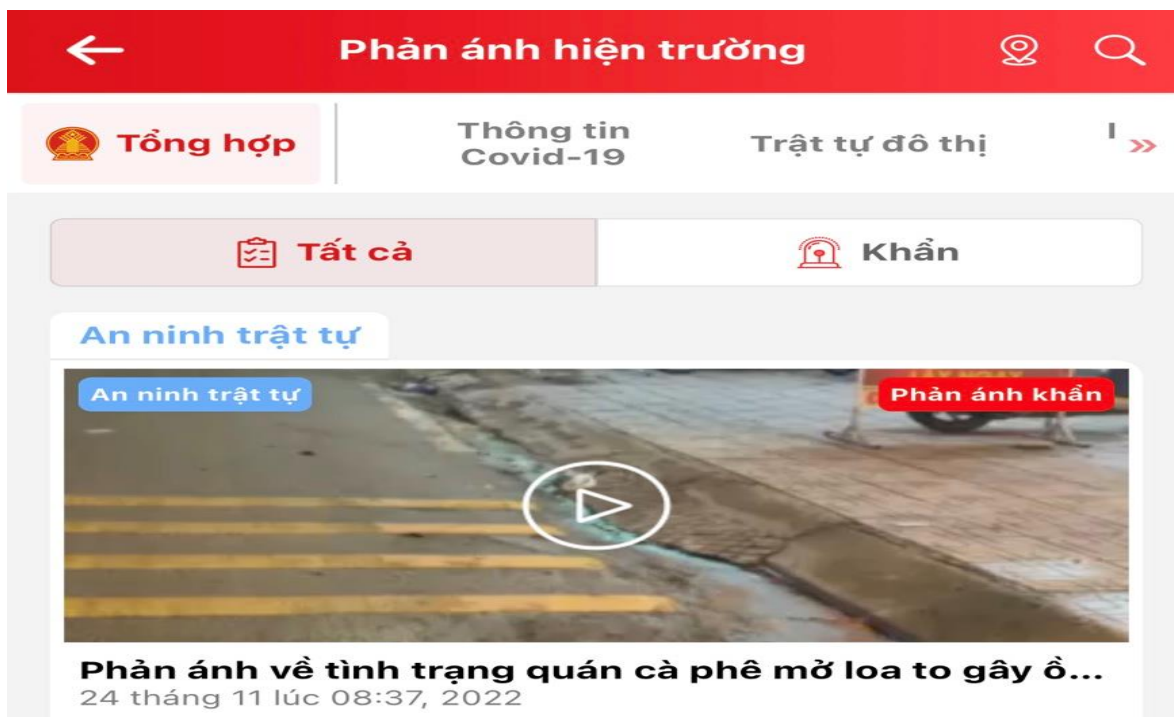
Phản ánh hiện trường

Tổng hợp

Thông tin Covid-19

Trật tự đô thị

Tất cả

Khẩn

An ninh trật tự

An ninh trật tự

Phản ánh khẩn

Phản ánh về tình trạng quán cà phê mở loa to gây ồ...

24 tháng 11 lúc 08:37, 2022